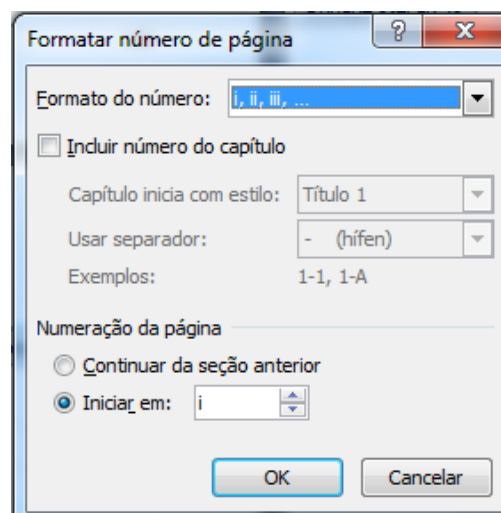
Formatar número de página

?

X

Formato do número: i, ii, iii, ...

Incluir número do capítulo

Capítulo inicia com estilo: Título 1

Usar separador: - (hífen)

Exemplos: 1-1, 1-A

Numeração da página

Continuar da seção anterior

Iniciar em: i

OK

Cancelar